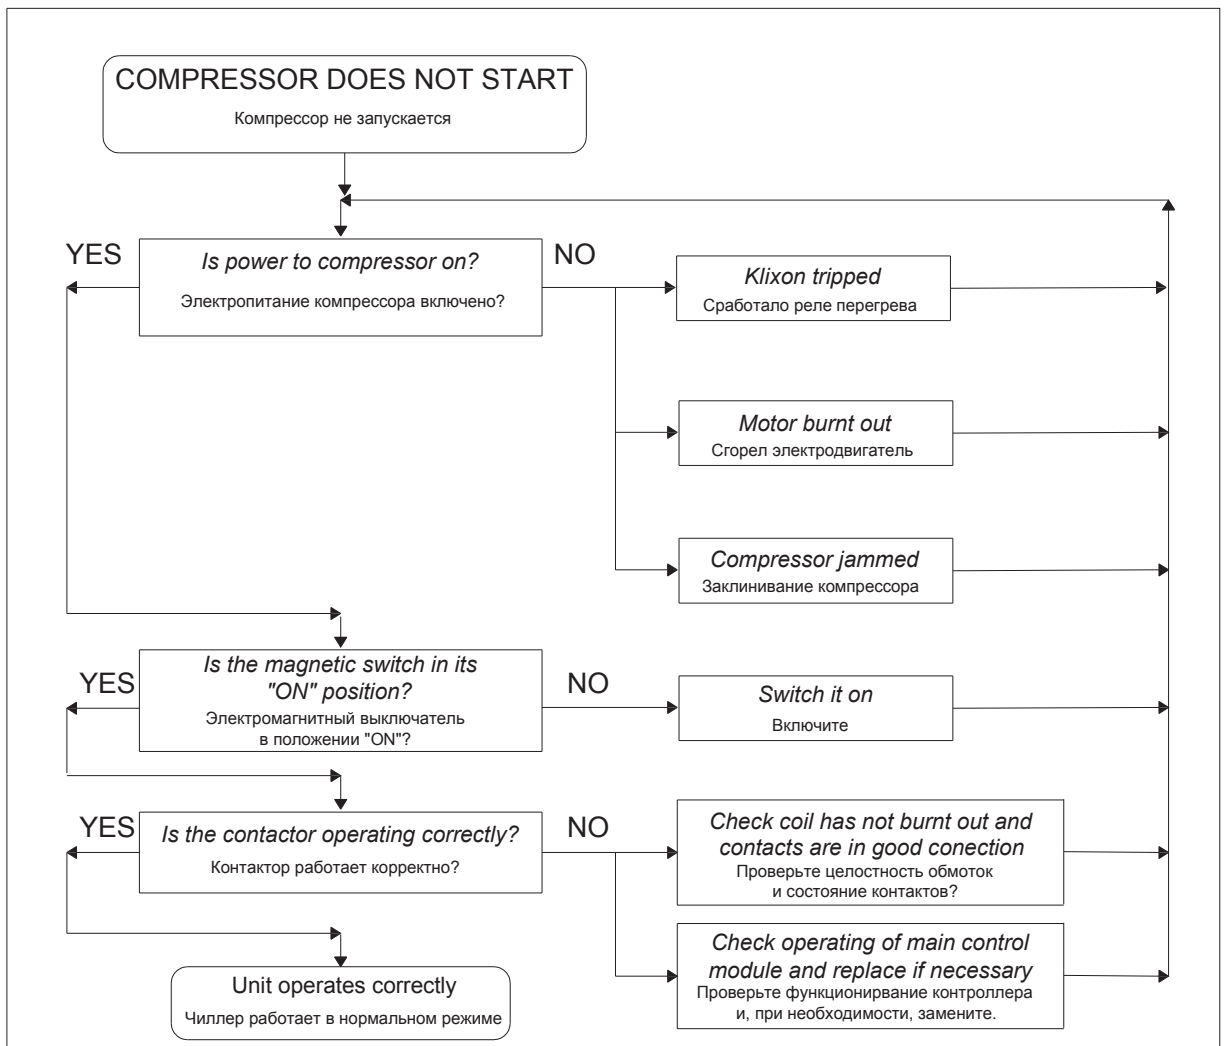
COMPRESSOR DOES NOT START
Компрессор не запускается

YES
Is power to compressor on?
Электропитание компрессора включено?
NO

Klixon tripped
Сработало реле перегрева

Motor burnt out
Сгорел электродвигатель

Compressor jammed
Заклинивание компрессора

YES
Is the magnetic switch in its "ON" position?
Электромагнитный выключатель в положении "ON"?
NO

Switch it on
Включите

YES
Is the contactor operating correctly?
Контактор работает корректно?
NO

Check coil has not burnt out and contacts are in good conection
Проверьте целостность обмоток и состояние контактов?

Check operating of main control module and replace if necessary
Проверьте функционирвание контроллера и, при необходимости, замените.

Unit operates correctly
Чиллер работает в нормальном режиме